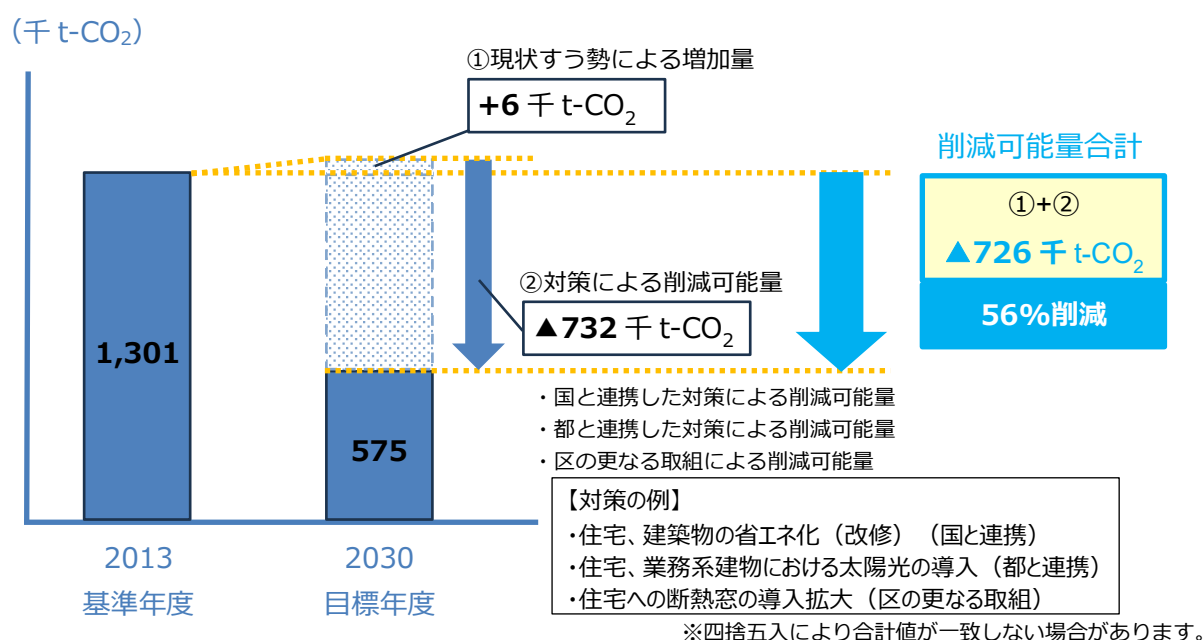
（千 t-$CO_2$）

①現状すう勢による増加量

+6 千 t-$CO_2$

削減可能量合計

①+②

▲726 千 t-$CO_2$

56%削減

②対策による削減可能量

▲732 千 t-$CO_2$

1,301

575

・国と連携した対策による削減可能量
・都と連携した対策による削減可能量
・区の更なる取組による削減可能量

【対策の例】
・住宅、建築物の省エネ化（改修）（国と連携）
・住宅、業務系建物における太陽光の導入（都と連携）
・住宅への断熱窓の導入拡大（区の更なる取組）

2013
基準年度

2030
目標年度

※四捨五入により合計値が一致しない場合があります。